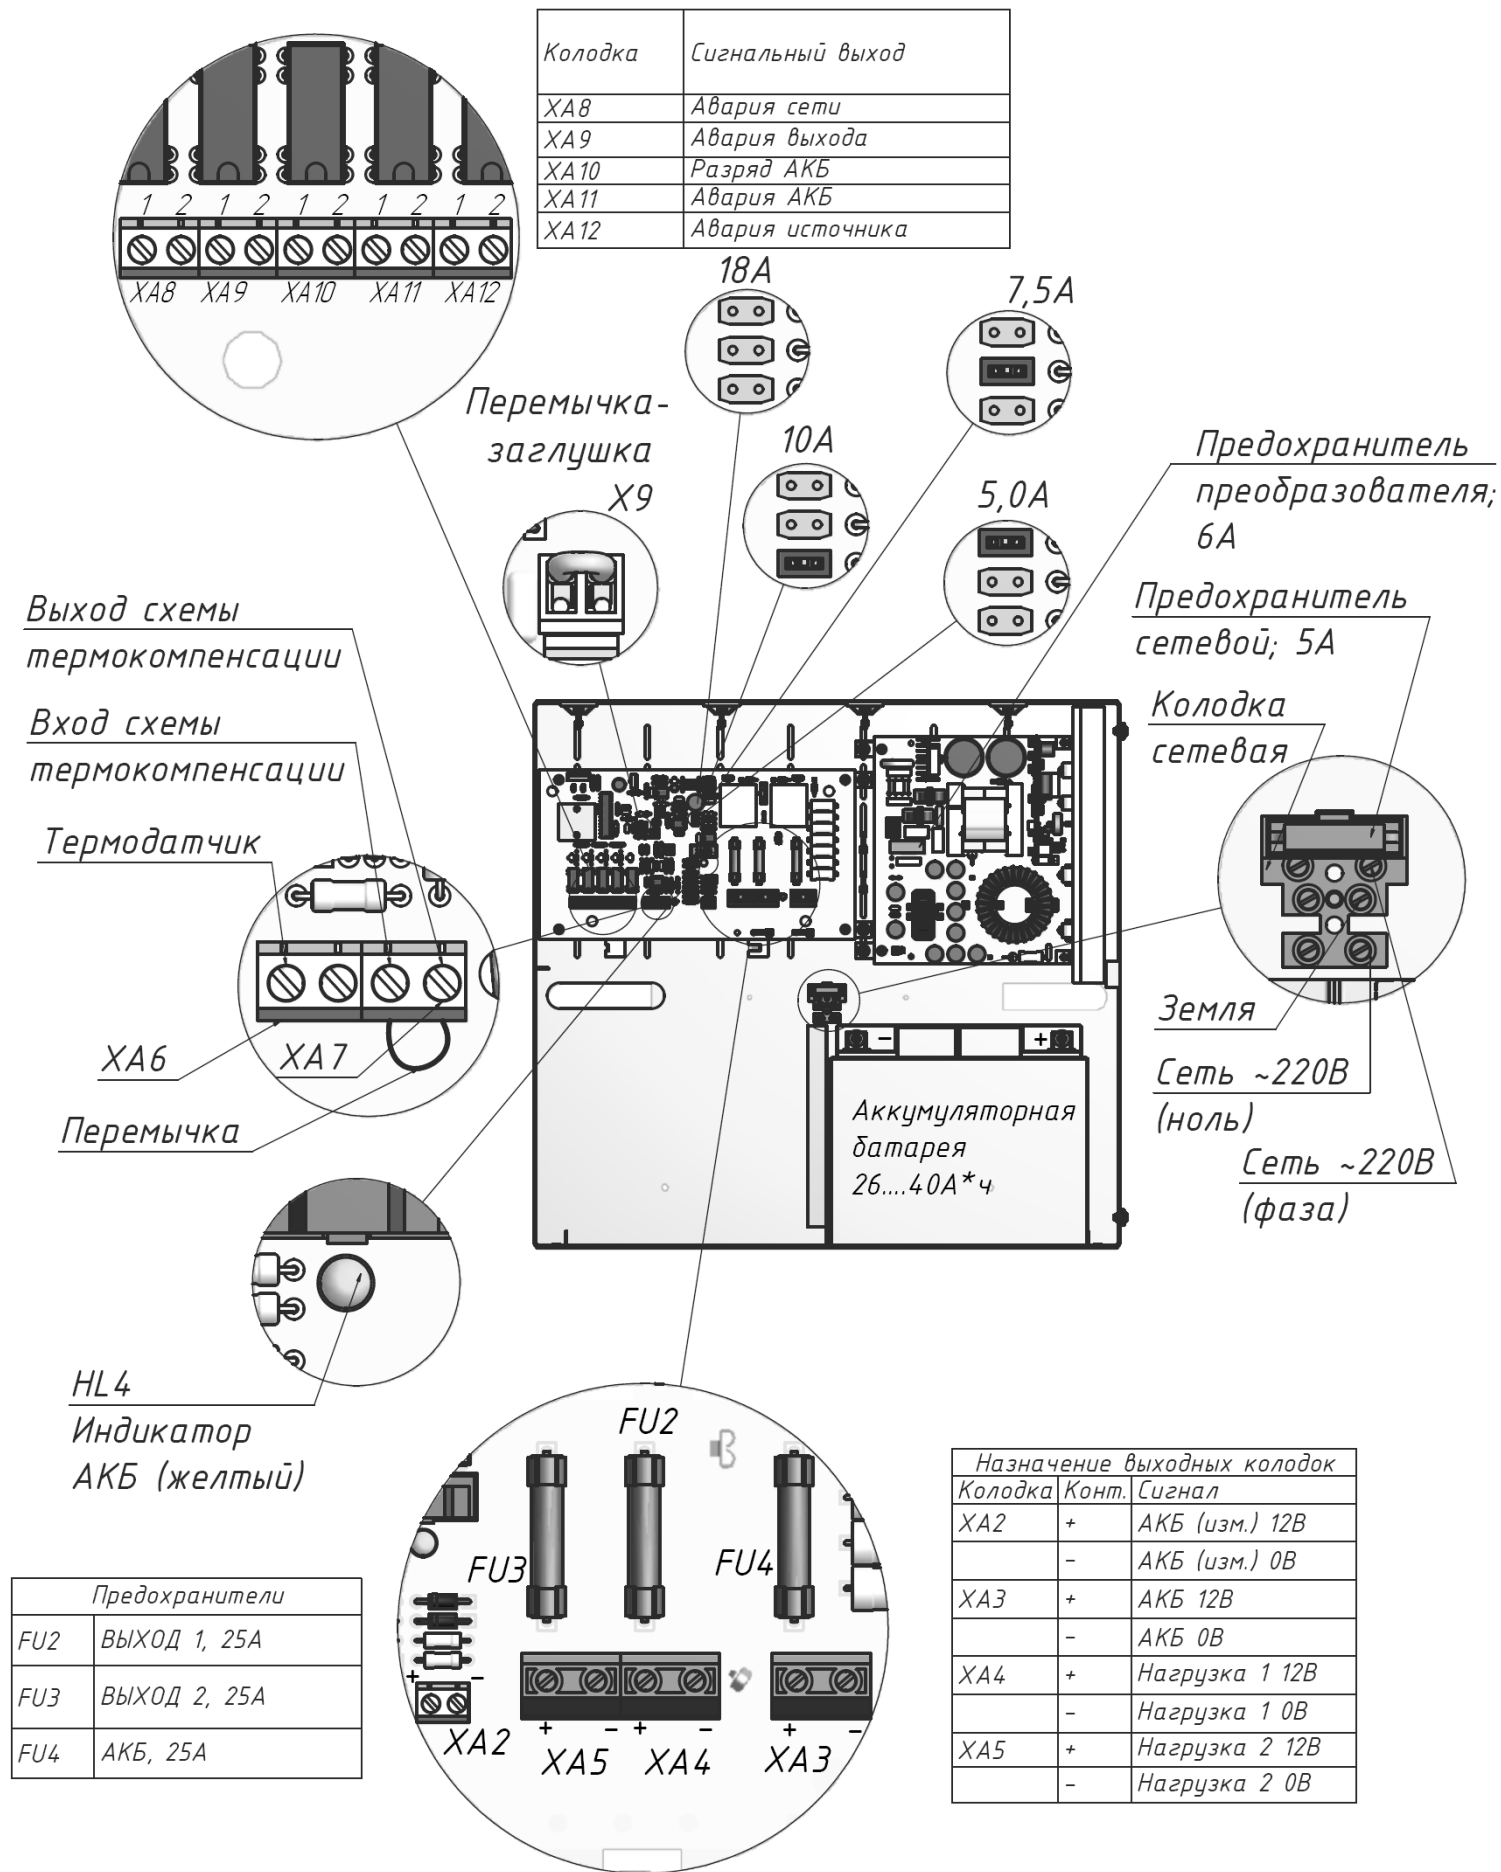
| Колодка | Сигнальный выход |
|---|---|
| XA8 | Авария сети |
| XA9 | Авария выхода |
| XA10 | Разряд АКБ |
| XA11 | Авария АКБ |
| XA12 | Авария источника |

1 2 1 2 1 2 1 2 1 2
XA8 XA9 XA10 XA11 XA12

18A

7,5A

Перемычка-заглушка X9

10A

5,0A

Предохранитель преобразователя; 6A

Предохранитель сетевой; 5A

Колодка сетевая

Выход схемы термокомпенсации

Вход схемы термокомпенсации

Термодатчик

XA6

XA7

Перемычка

Земля

Сеть ~220В (ноль)

Сеть ~220В (фаза)

– +

Аккумуляторная батарея 26....40А*ч

HL4 Индикатор АКБ (желтый)

FU2

FU3

FU4

+ –
XA2
+ – + – + –
XA5 XA4 XA3

| Предохранители | |
|---|---|
| FU2 | ВЫХОД 1, 25А |
| FU3 | ВЫХОД 2, 25А |
| FU4 | АКБ, 25А |

| Назначение выходных колодок | | |
|---|---|---|
| Колодка | Конт. | Сигнал |
| XA2 | + | АКБ (изм.) 12В |
| | – | АКБ (изм.) 0В |
| XA3 | + | АКБ 12В |
| | – | АКБ 0В |
| XA4 | + | Нагрузка 1 12В |
| | – | Нагрузка 1 0В |
| XA5 | + | Нагрузка 2 12В |
| | – | Нагрузка 2 0В |